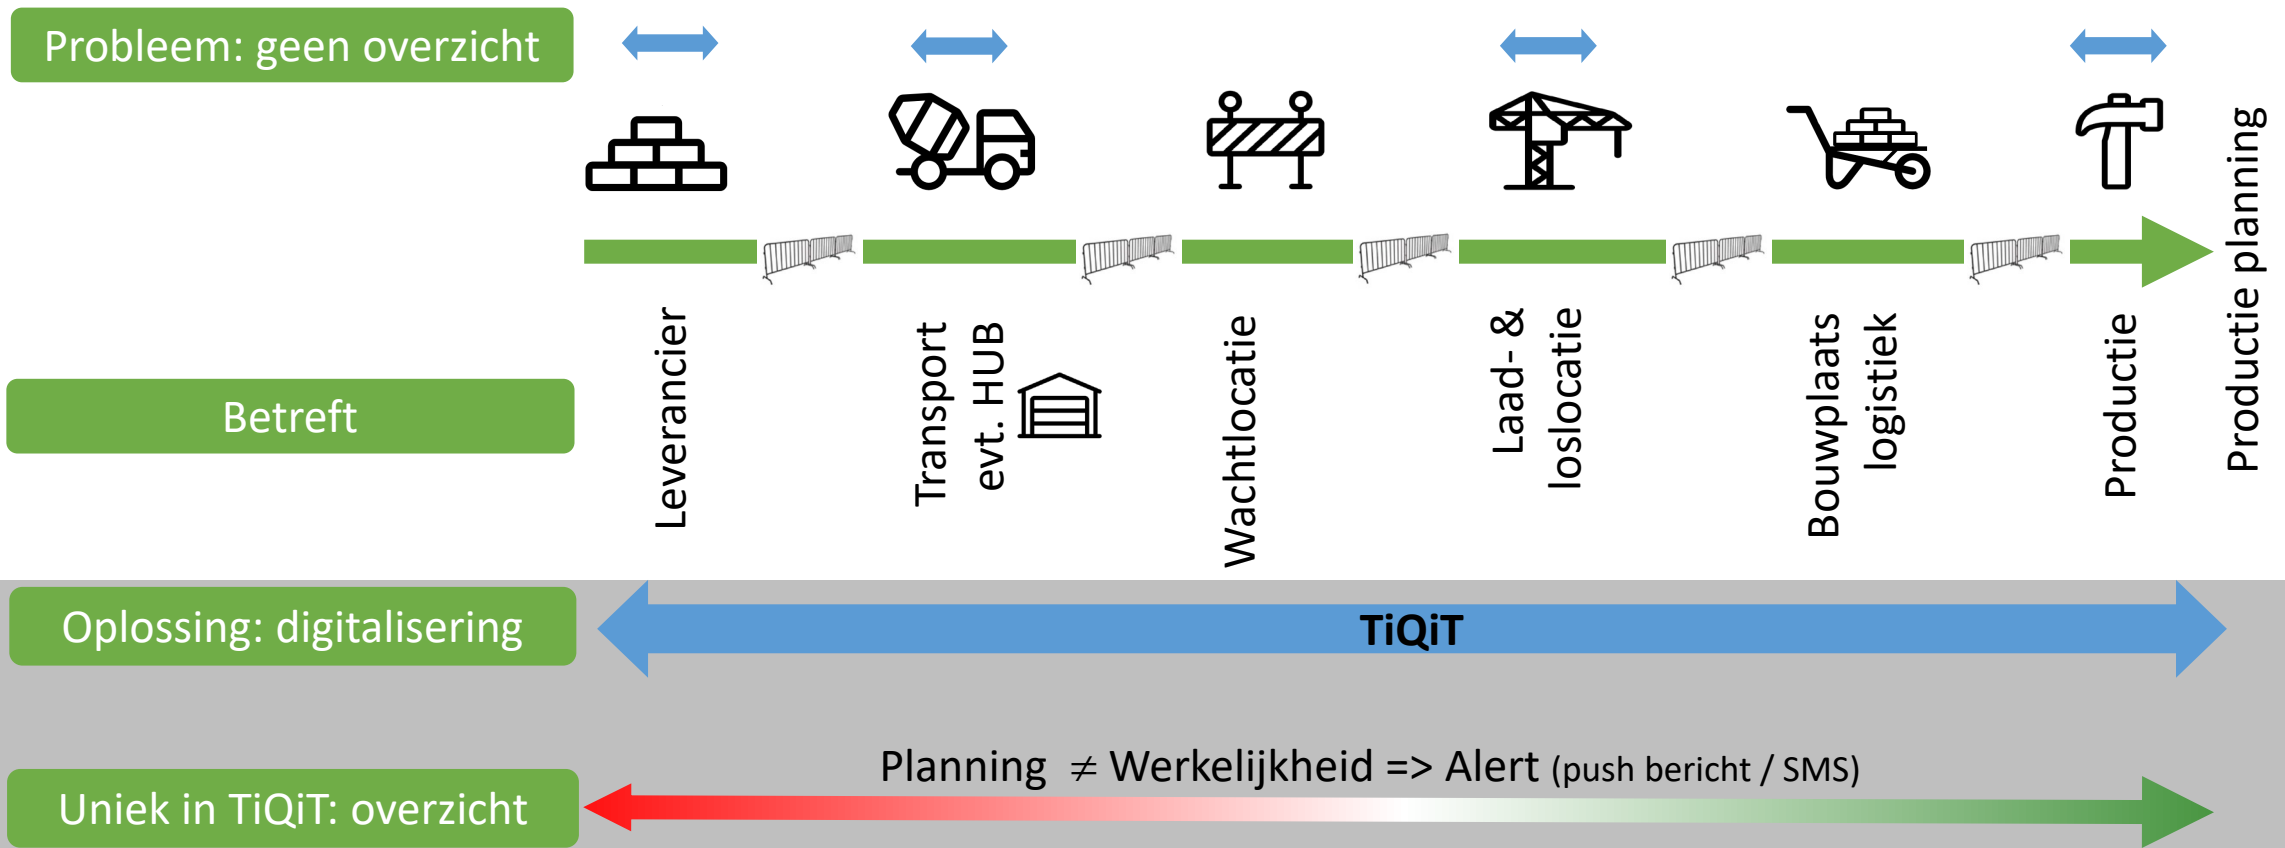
Probleem: geen overzicht

Betreft

Leverancier

Transport evt. HUB

Wachtlocatie

Laad- & loslocatie

Bouwplaats logistiek

Productie

Productie planning

Oplossing: digitalisering

TiQiT

Planning $\neq$ Werkelijkheid => Alert (push bericht / SMS)

Uniek in TiQiT: overzicht